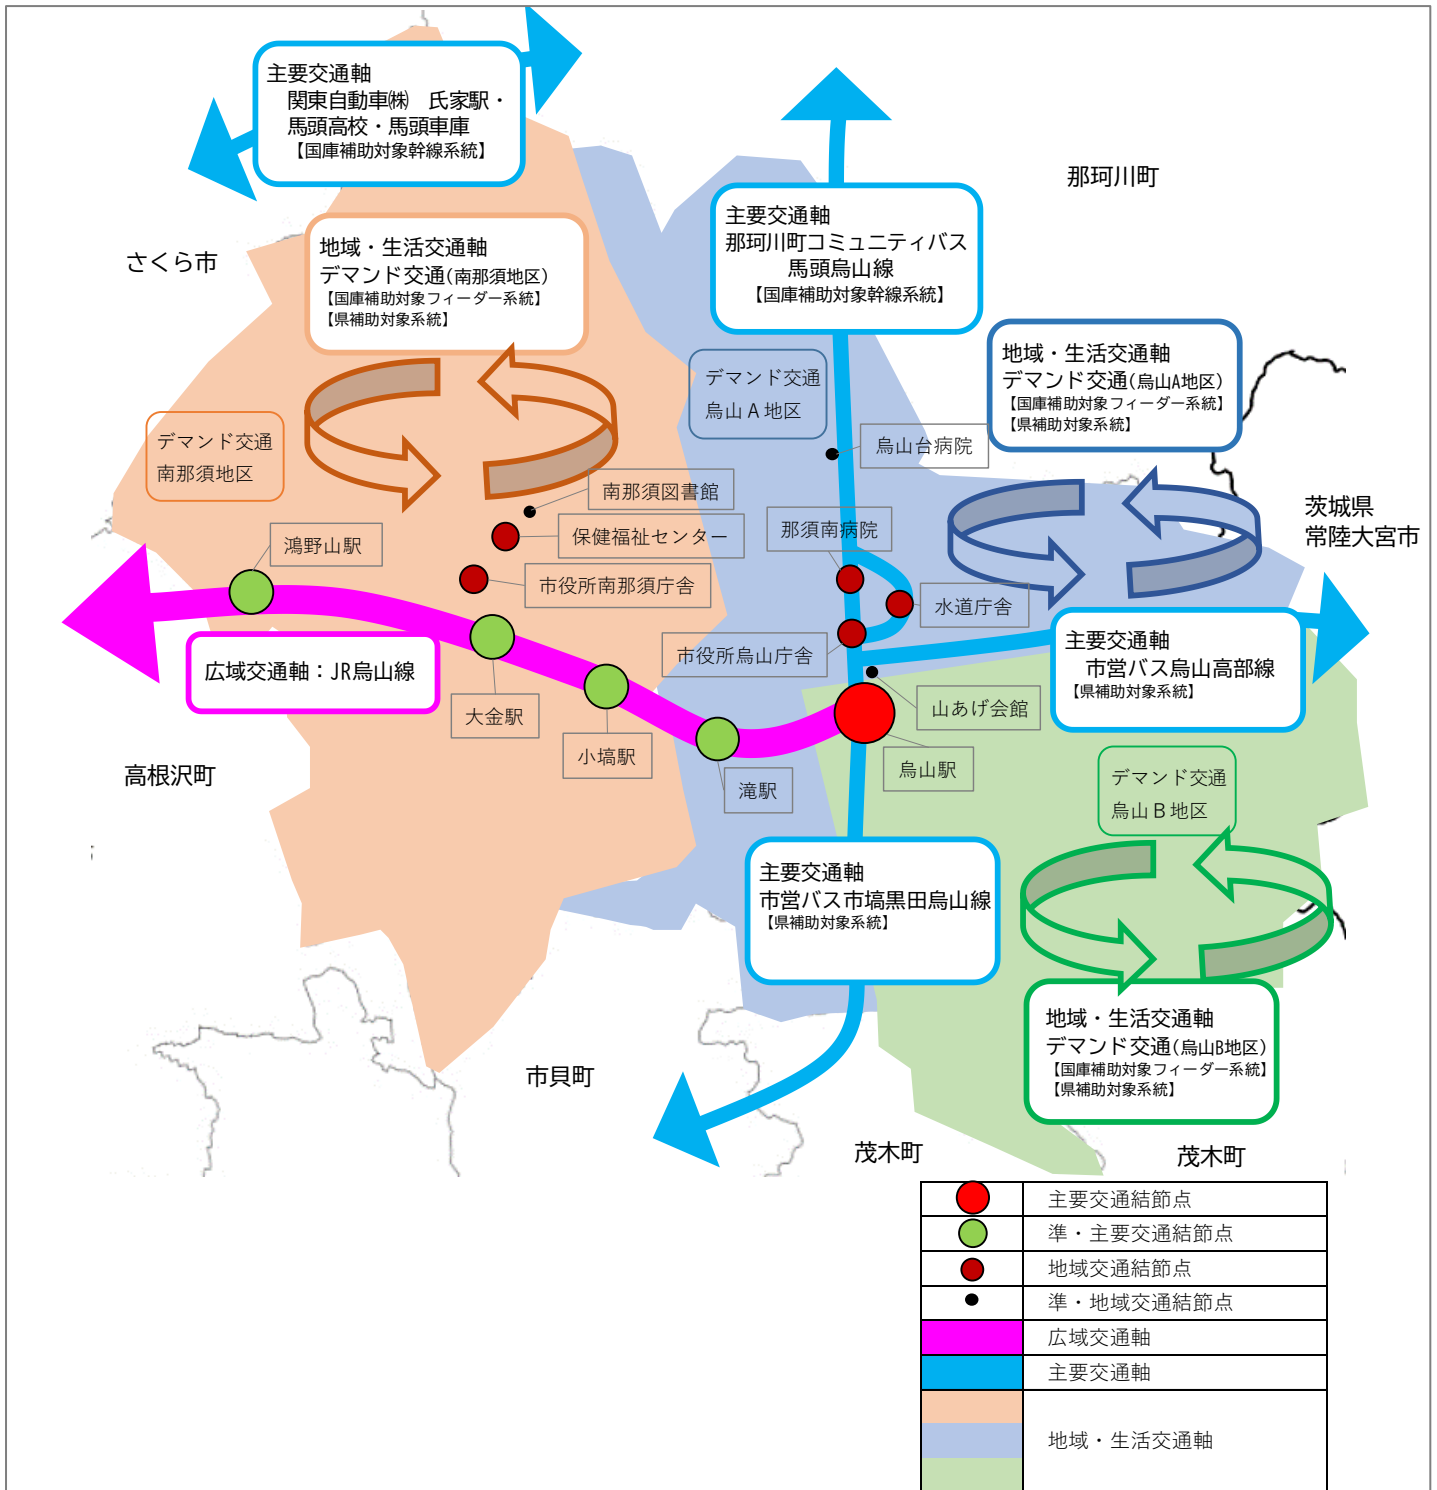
主要交通軸
関東自動車㈱　氏家駅・馬頭高校・馬頭車庫
【国庫補助対象幹線系統】

さくら市

地域・生活交通軸
デマンド交通(南那須地区)
【国庫補助対象フィーダー系統】
【県補助対象系統】

主要交通軸
那珂川町コミュニティバス
馬頭烏山線
【国庫補助対象幹線系統】

那珂川町

デマンド交通
烏山 A 地区

地域・生活交通軸
デマンド交通(烏山A地区)
【国庫補助対象フィーダー系統】
【県補助対象系統】

デマンド交通
南那須地区

烏山台病院

南那須図書館

保健福祉センター

那須南病院

茨城県
常陸大宮市

鴻野山駅

市役所南那須庁舎

水道庁舎

主要交通軸
市営バス烏山高部線
【県補助対象系統】

広域交通軸：JR烏山線

市役所烏山庁舎

山あげ会館

大金駅

小塙駅

烏山駅

滝駅

高根沢町

デマンド交通
烏山 B 地区

主要交通軸
市営バス市塙黒田烏山線
【県補助対象系統】

地域・生活交通軸
デマンド交通(烏山B地区)
【国庫補助対象フィーダー系統】
【県補助対象系統】

市貝町

茂木町

茂木町

| | |
|---|---|
| | 主要交通結節点 |
| | 準・主要交通結節点 |
| | 地域交通結節点 |
| | 準・地域交通結節点 |
| | 広域交通軸 |
| | 主要交通軸 |
| | 地域・生活交通軸 |